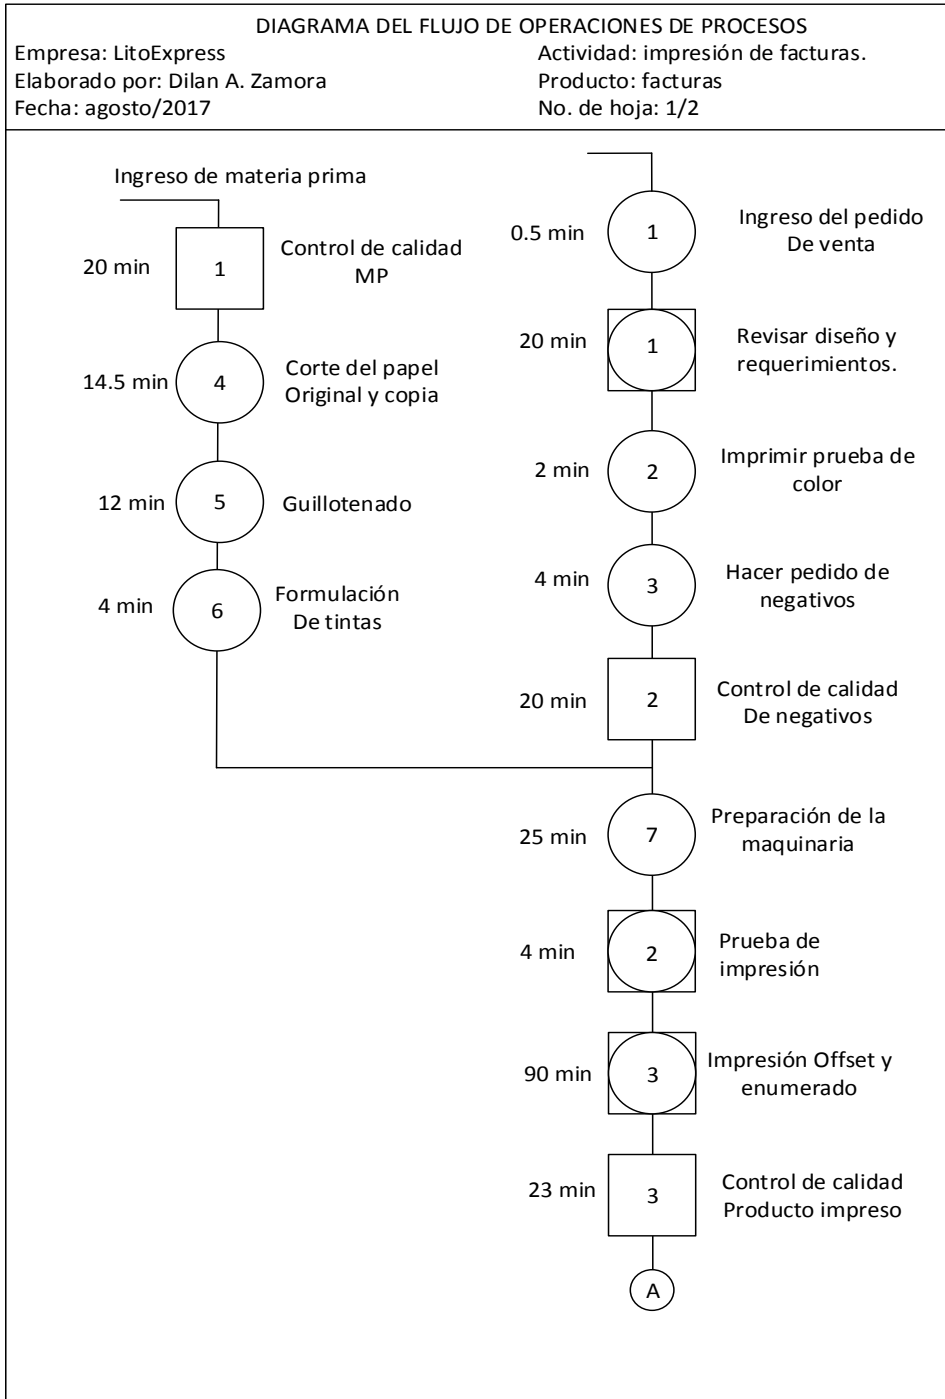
DIAGRAMA DEL FLUJO DE OPERACIONES DE PROCESOS

Empresa: LitoExpress
Elaborado por: Dilan A. Zamora
Fecha: agosto/2017

Actividad: impresión de facturas.
Producto: facturas
No. de hoja: 1/2

Ingreso de materia prima

20 min 1 Control de calidad MP

14.5 min 4 Corte del papel Original y copia

12 min 5 Guillotenado

4 min 6 Formulación De tintas

0.5 min 1 Ingreso del pedido De venta

20 min 1 Revisar diseño y requerimientos.

2 min 2 Imprimir prueba de color

4 min 3 Hacer pedido de negativos

20 min 2 Control de calidad De negativos

25 min 7 Preparación de la maquinaria

4 min 2 Prueba de impresión

90 min 3 Impresión Offset y enumerado

23 min 3 Control de calidad Producto impreso

A